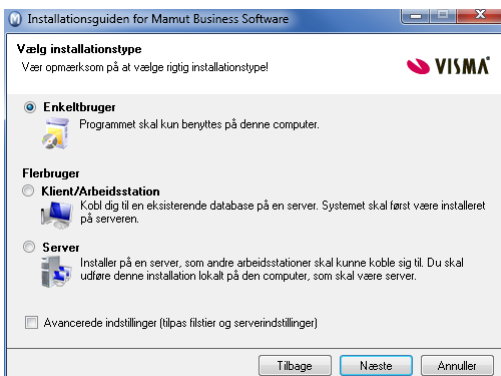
Installationsguiden for Mamut Business Software

Vælg installationstype
Vær opmærksom på at vælge rigtig installationstype!

VISMA

Enkeltbruger
Programmet skal kun benyttes på denne computer.

Flerbruger
Klient/Arbeidsstation
Kobl dig til en eksisterende database på en server. Systemet skal først være installeret på serveren.

Server
Installer på en server, som andre arbeidsstationer skal kunne koble sig til. Du skal udføre denne installation lokalt på den computer, som skal være server.

Avancerede indstillinger (tilpas filstier og serverindstillinger)

Tilbage
Næste
Annuller